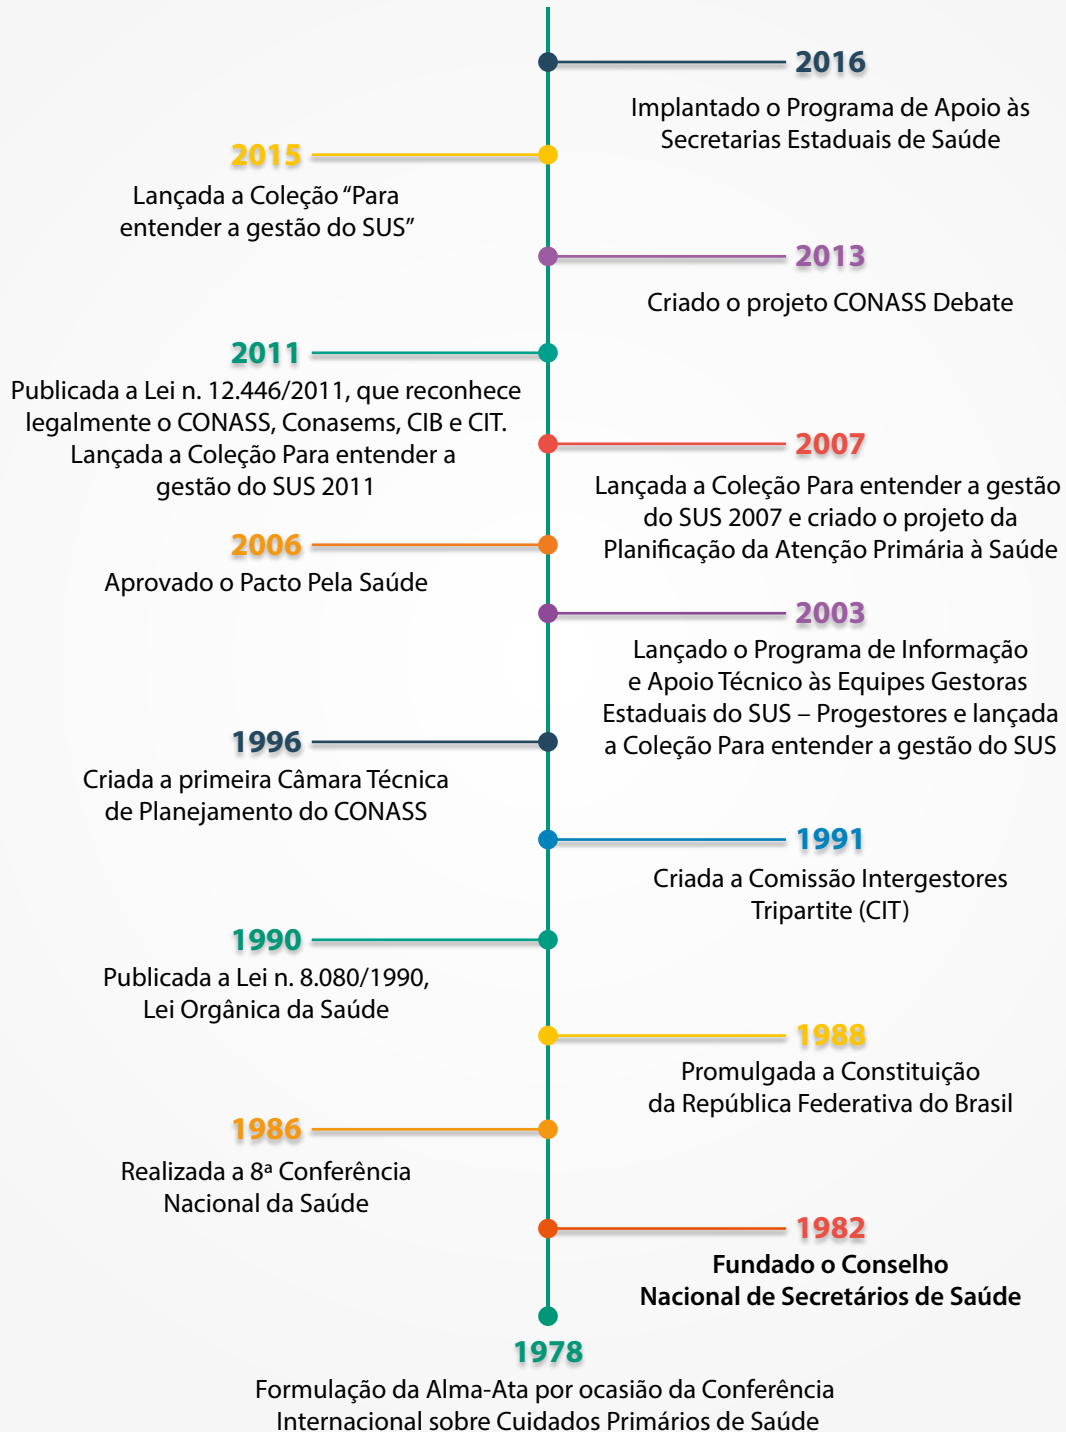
2016
Implantado o Programa de Apoio às Secretarias Estaduais de Saúde

2015
Lançada a Coleção "Para entender a gestão do SUS"

2013
Criado o projeto CONASS Debate

2011
Publicada a Lei n. 12.446/2011, que reconhece legalmente o CONASS, Conasems, CIB e CIT. Lançada a Coleção Para entender a gestão do SUS 2011

2007
Lançada a Coleção Para entender a gestão do SUS 2007 e criado o projeto da Planificação da Atenção Primária à Saúde

2006
Aprovado o Pacto Pela Saúde

2003
Lançado o Programa de Informação e Apoio Técnico às Equipes Gestoras Estaduais do SUS – Progestores e lançada a Coleção Para entender a gestão do SUS

1996
Criada a primeira Câmara Técnica de Planejamento do CONASS

1991
Criada a Comissão Intergestores Tripartite (CIT)

1990
Publicada a Lei n. 8.080/1990, Lei Orgânica da Saúde

1988
Promulgada a Constituição da República Federativa do Brasil

1986
Realizada a 8ª Conferência Nacional da Saúde

1982
Fundado o Conselho Nacional de Secretários de Saúde

1978
Formulação da Alma-Ata por ocasião da Conferência Internacional sobre Cuidados Primários de Saúde